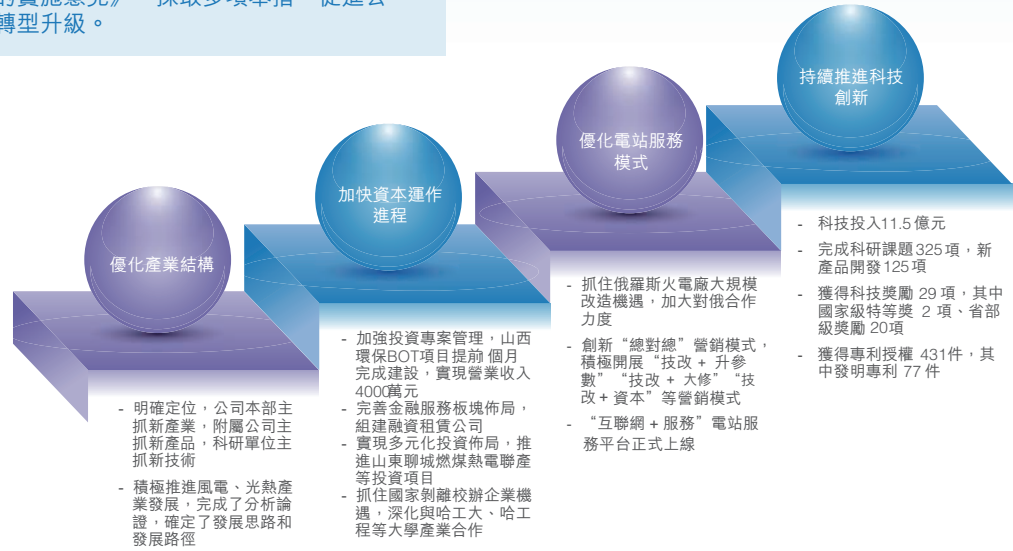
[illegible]轉型升級。

優化產業結構

- 明確定位，公司本部主抓新產業，附屬公司主抓新產品，科研單位主抓新技術
- 積極推進風電、光熱產業發展，完成了分析論證，確定了發展思路和發展路徑

加快資本運作進程

- 加強投資專案管理，山西環保BOT項目提前 個月完成建設，實現營業收入4000萬元
- 完善金融服務板塊佈局，組建融資租賃公司
- 實現多元化投資佈局，推進山東聊城燃煤熱電聯產等投資項目
- 抓住國家剝離校辦企業機遇，深化與哈工大、哈工程等大學產業合作

優化電站服務模式

- 抓住俄羅斯火電廠大規模改造機遇，加大對俄合作力度
- 創新“總對總”營銷模式，積極開展“技改 + 升參數”“技改 + 大修”“技改 + 資本”等營銷模式
- “互聯網 + 服務”電站服務平台正式上線

持續推進科技創新

- 科技投入11.5 億元
- 完成科研課題325 項，新產品開發 125 項
- 獲得科技獎勵 29 項，其中國家級特等獎 2 項、省部級獎勵 20項
- 獲得專利授權 431件，其中發明專利 77 件